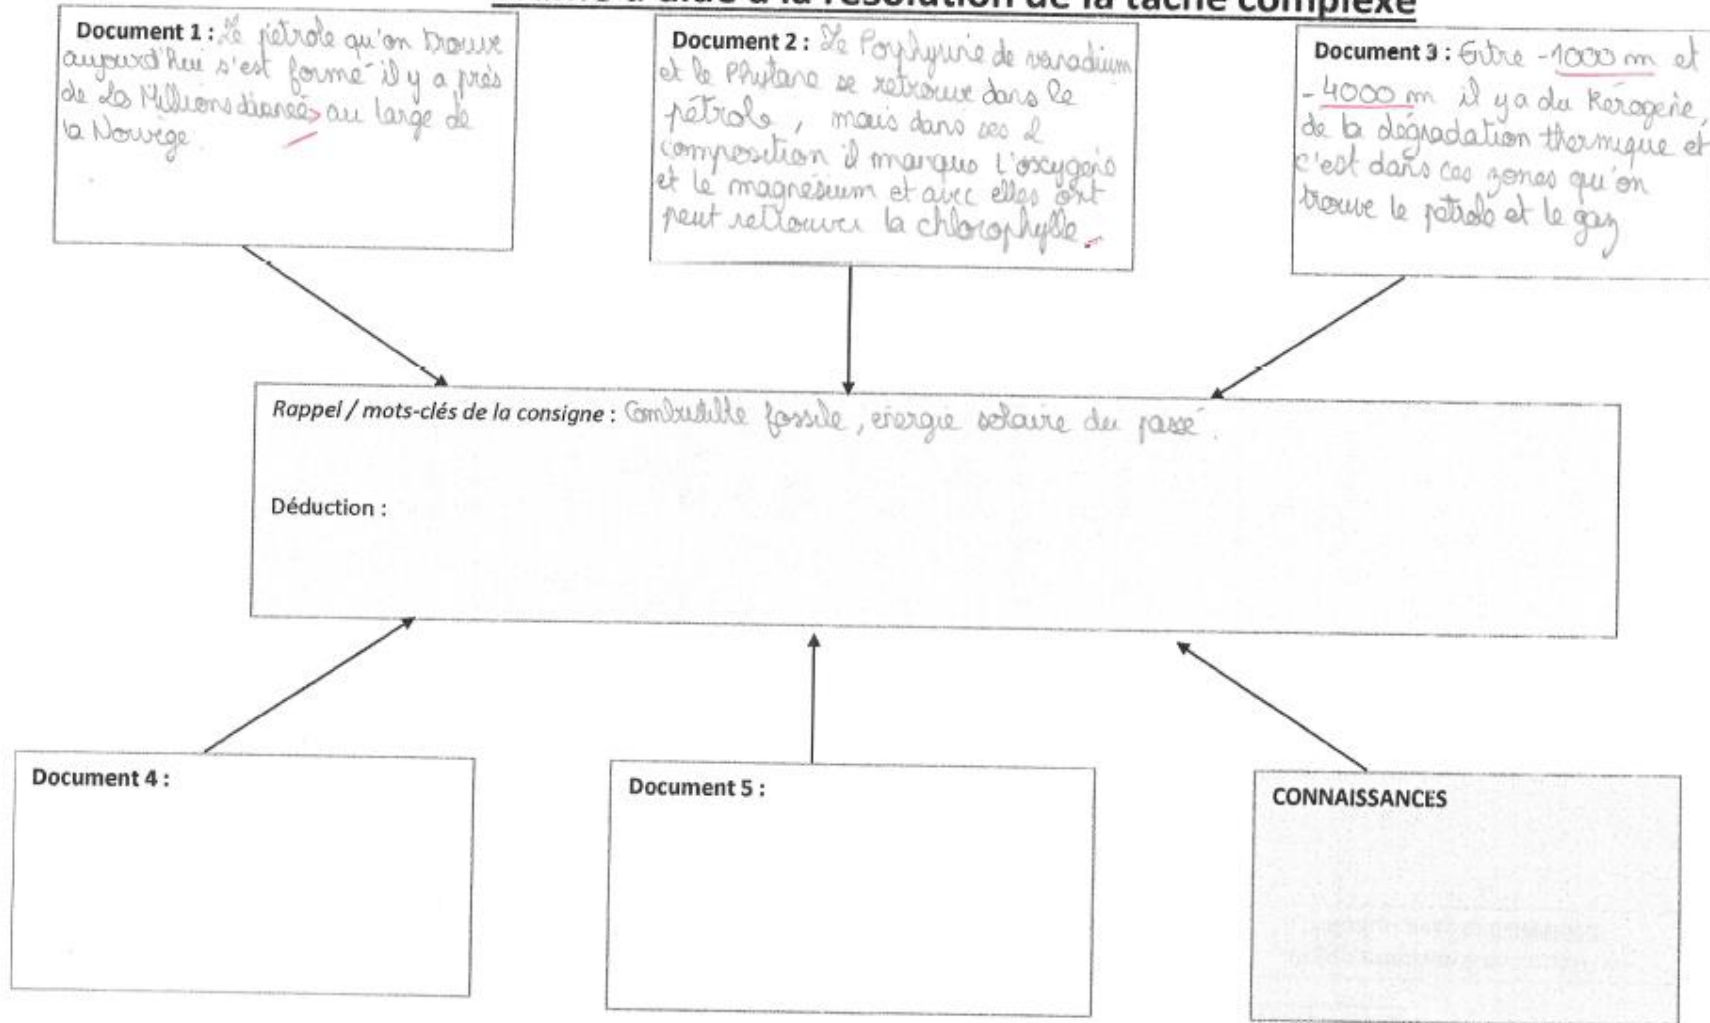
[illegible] d'aide à la résolution de la tâche complexe

Document 1 : Le pétrole qu'on trouve aujourd'hui s'est formé il y a près de 65 Millions d'années au large de la Norvège

Document 2 : Le Porphyrine de vanadium et le Phytane se retrouve dans le pétrole, mais dans ses 2 composition il manque l'oxygène et le magnésium et avec elles ont peut retrouver la chlorophylle.

Document 3 : Entre -1000 m et -4000 m il y a du Kerogène, de la dégradation thermique et c'est dans ces zones qu'on trouve le pétrole et le gaz

Rappel / mots-clés de la consigne : Combustible fossile, énergie solaire du passé.

Déduction :

Document 4 :

Document 5 :

CONNAISSANCES